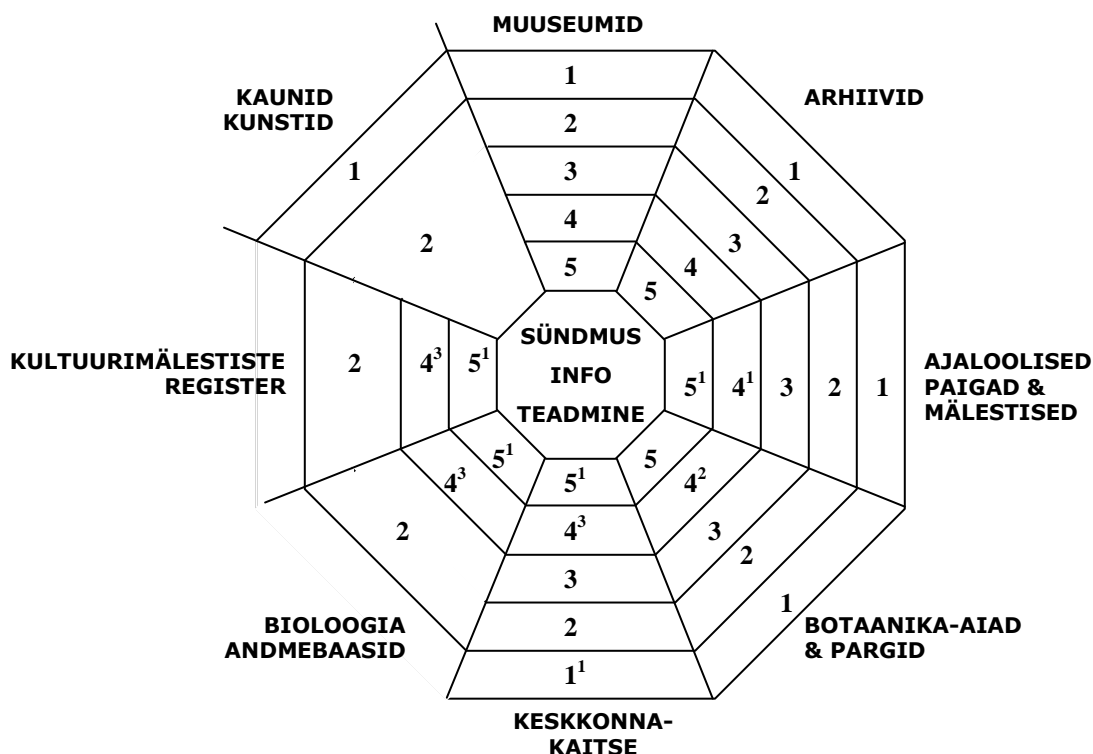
MUUSEUMID

1
2
3
4
5

ARHIIVID

1
2
3
4
5

AJALOOLISED PAIGAD & MÄLESTISED

1
2
3
$4^1$
$5^1$

BOTAANIKA-AIAD & PARGID

1
2
3
$4^2$
5

KESKKONNA-KAITSE

$1^1$
2
3
$4^3$
$5^1$

BIOLOOGIA ANDMEBAASID

2
$4^3$
$5^1$

KULTUURIMÄLESTISTE REGISTER

2
$4^3$
$5^1$

KAUNID KUNSTID

1
2

SÜNDMUS
INFO
TEADMINE